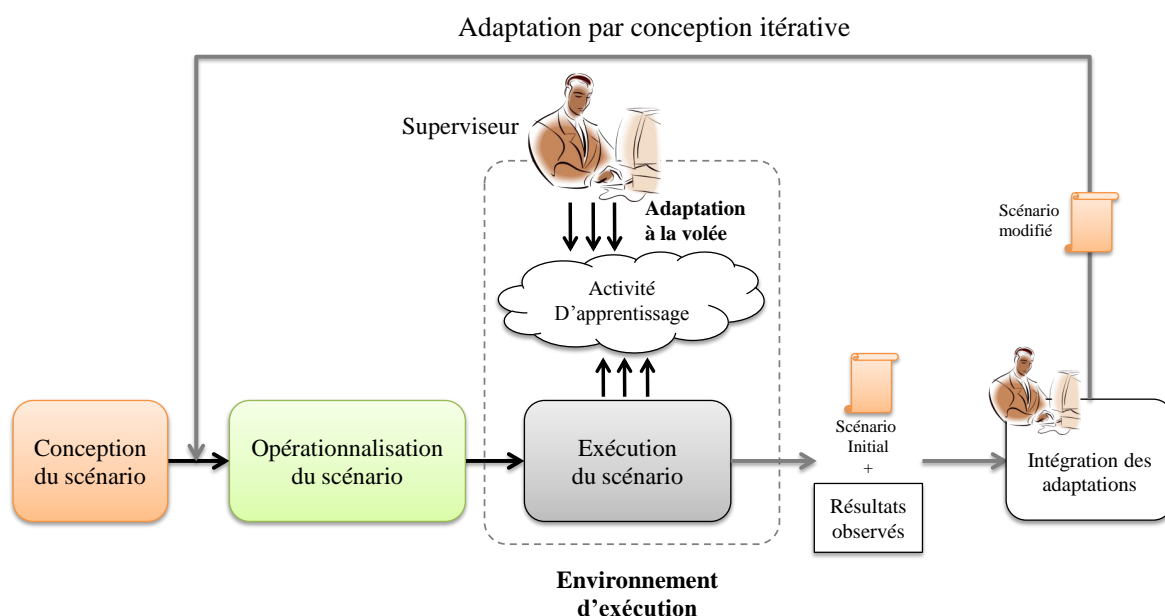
Adaptation par conception itérative

Superviseur

Adaptation à la volée

Scénario modifié

Activité D'apprentissage

Conception du scénario

Opérationnalisation du scénario

Exécution du scénario

Scénario Initial +

Résultats observés

Intégration des adaptations

Environnement d'exécution